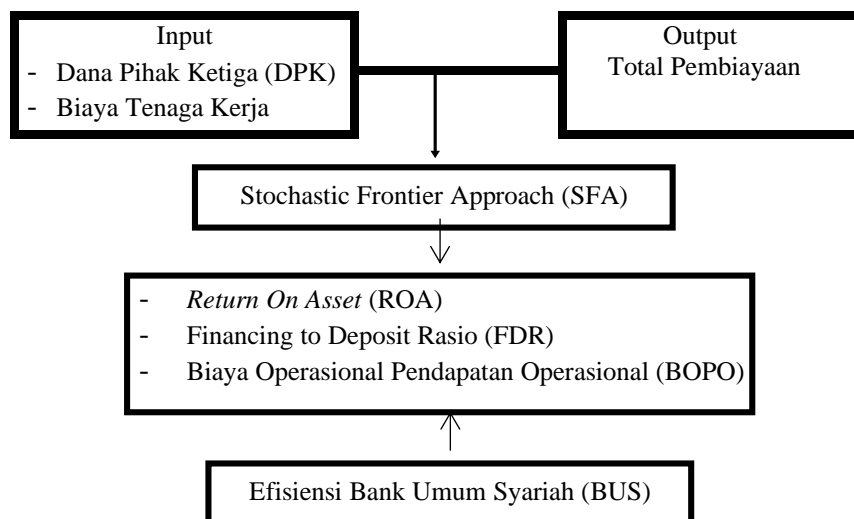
Input
- Dana Pihak Ketiga (DPK)
- Biaya Tenaga Kerja

Output
Total Pembiayaan

Stochastic Frontier Approach (SFA)

- *Return On Asset* (ROA)
- Financing to Deposit Rasio (FDR)
- Biaya Operasional Pendapatan Operasional (BOPO)

Efisiensi Bank Umum Syariah (BUS)